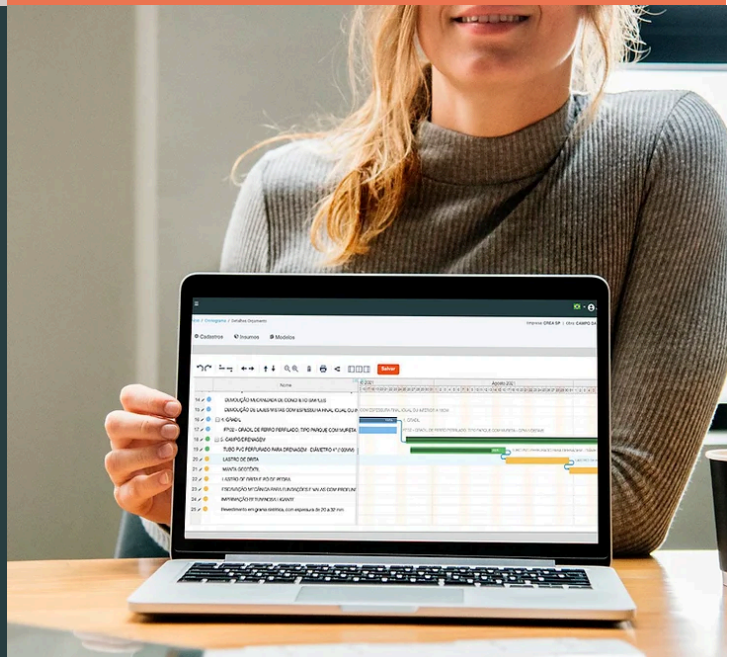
Cronograma / Detalhes Orçamento

Empresa: CREA SP | Obra: CAMPO DA

Cadastros
Insumos
Modelos

Salvar

Nome

Agosto 202

14 DEMOLIÇÃO MECANIZADA DE CONCRETO SIMPLES
15 DEMOLIÇÃO DE LAJES PISTAS COM ESPESSURA FINAL IGUAL OU
16 4 - GRADIL
17 PT02 - GRADIL DE FERRO PERFILADO, TIPO PARQUE COM MURETA
18 5 - CAMPO DRENAGEM
19 TUBO PVC PERFURADO PARA DRENAGEM - DIÂMETRO 4" (100MM)
20 LASTRO DE BRITA
21 MANTA GEOTÊXTIL
22 LASTRO DE AREIA E PÓ DE PEDRA
23 ESCAVAÇÃO MECÂNICA PARA FUNDAÇÕES E VALAS COM PROFUNDI
24 IMPERMEABILIZAÇÃO FLEXÍVEL
25 Revestimento em grama sintética, com espessura de 20 a 32 mm.

4 - GRADIL